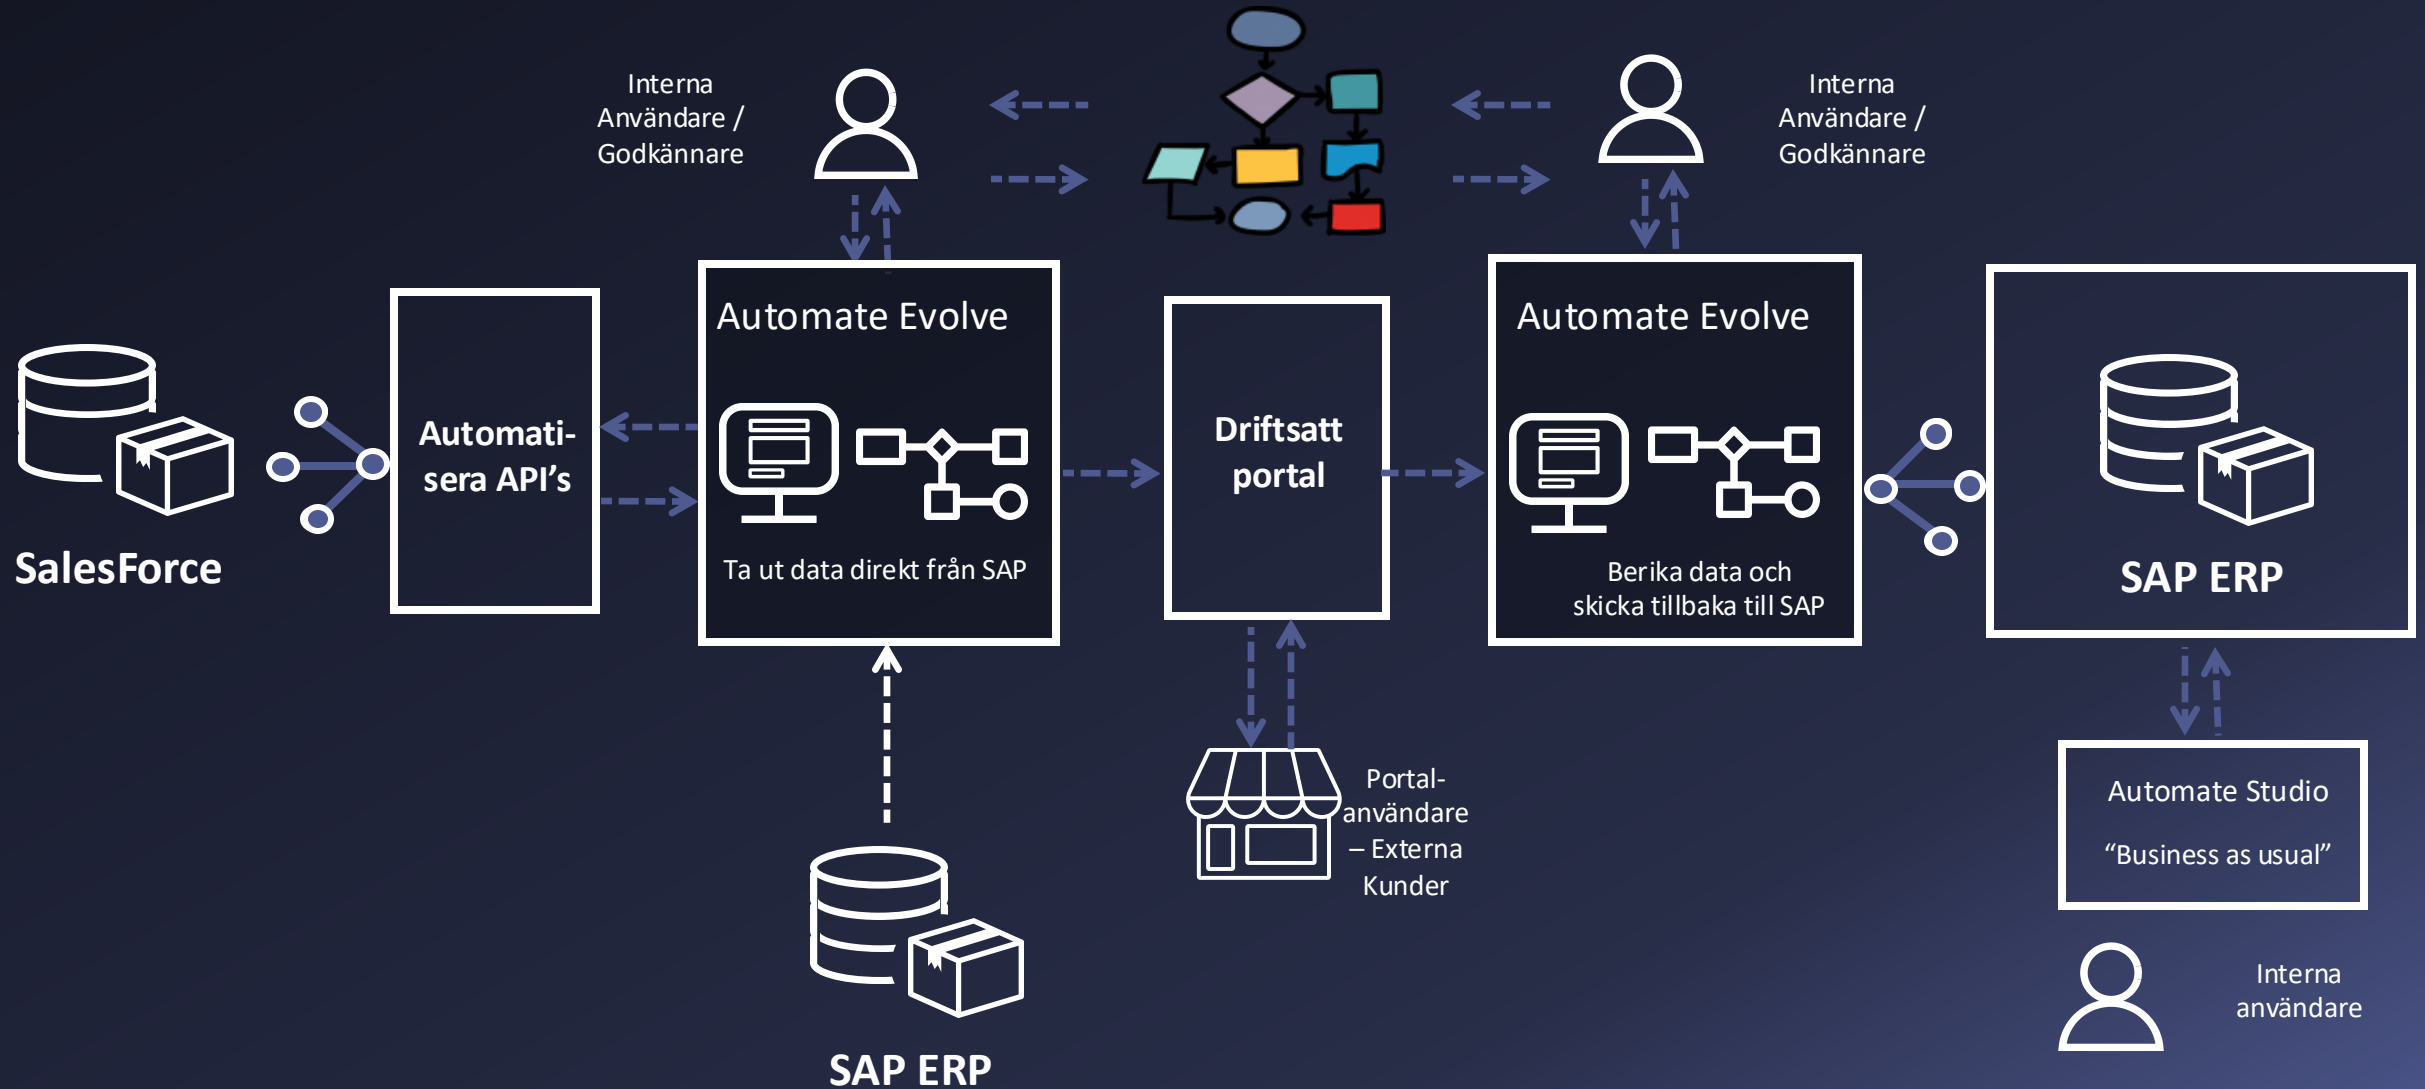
Interna Användare / Godkännare

Interna Användare / Godkännare

SalesForce

Automatisera API's

Automate Evolve

Ta ut data direkt från SAP

Driftsatt portal

Automate Evolve

Berika data och skicka tillbaka till SAP

SAP ERP

Portal-användare – Externa Kunder

Automate Studio

"Business as usual"

Interna användare

SAP ERP